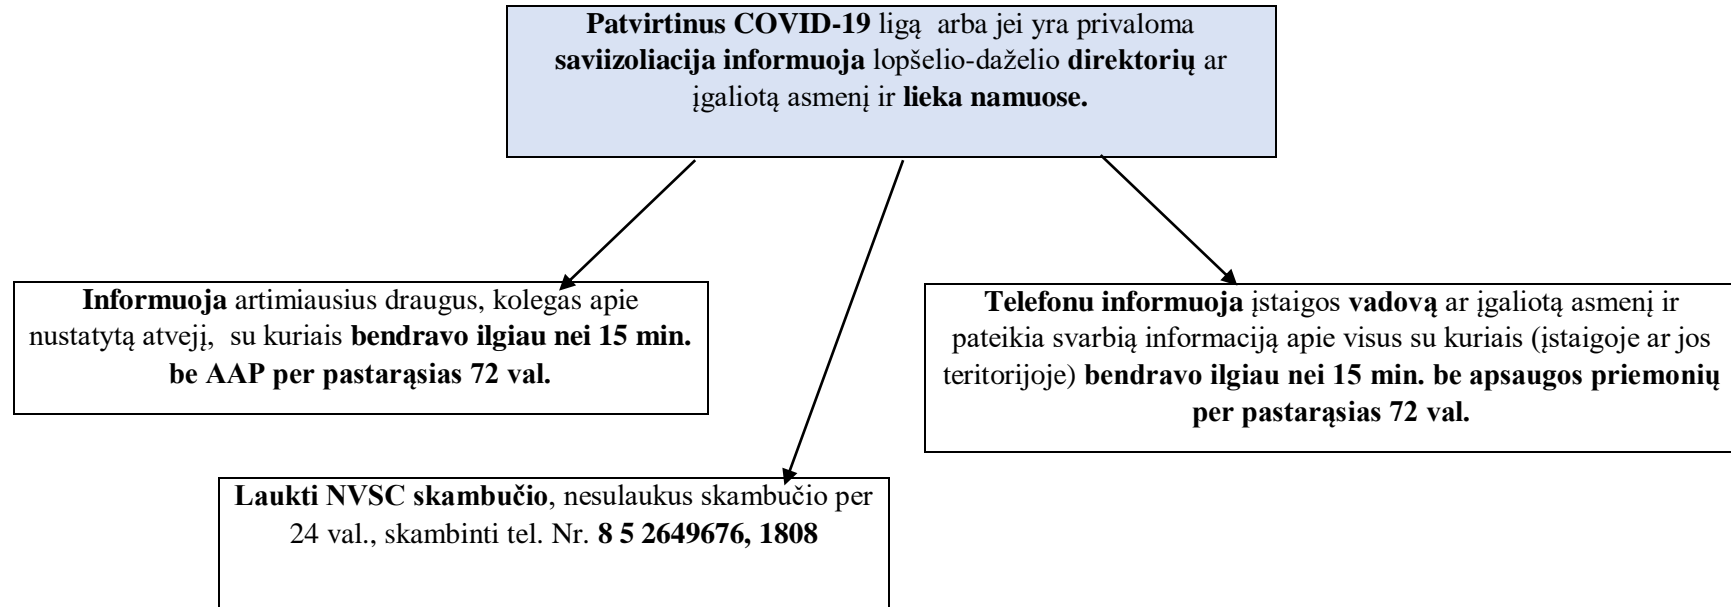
Patvirtinus COVID-19 ligą arba jei yra privaloma saviizoliacija informuoja lopšelio-dažello direktorių ar įgaliotą asmenį ir lieka namuose.

Informuoja artimiausius draugus, kolegas apie nustatytą atvejį, su kuriais bendravo ilgiau nei 15 min. be AAP per pastarąsias 72 val.

Telefonu informuoja įstaigos vadovą ar įgaliotą asmenį ir pateikia svarbią informaciją apie visus su kuriais (įstaigoje ar jos teritorijoje) bendravo ilgiau nei 15 min. be apsaugos priemonių per pastarąsias 72 val.

Laukti NVSC skambučio, nesulaukus skambučio per 24 val., skambinti tel. Nr. 8 5 2649676, 1808